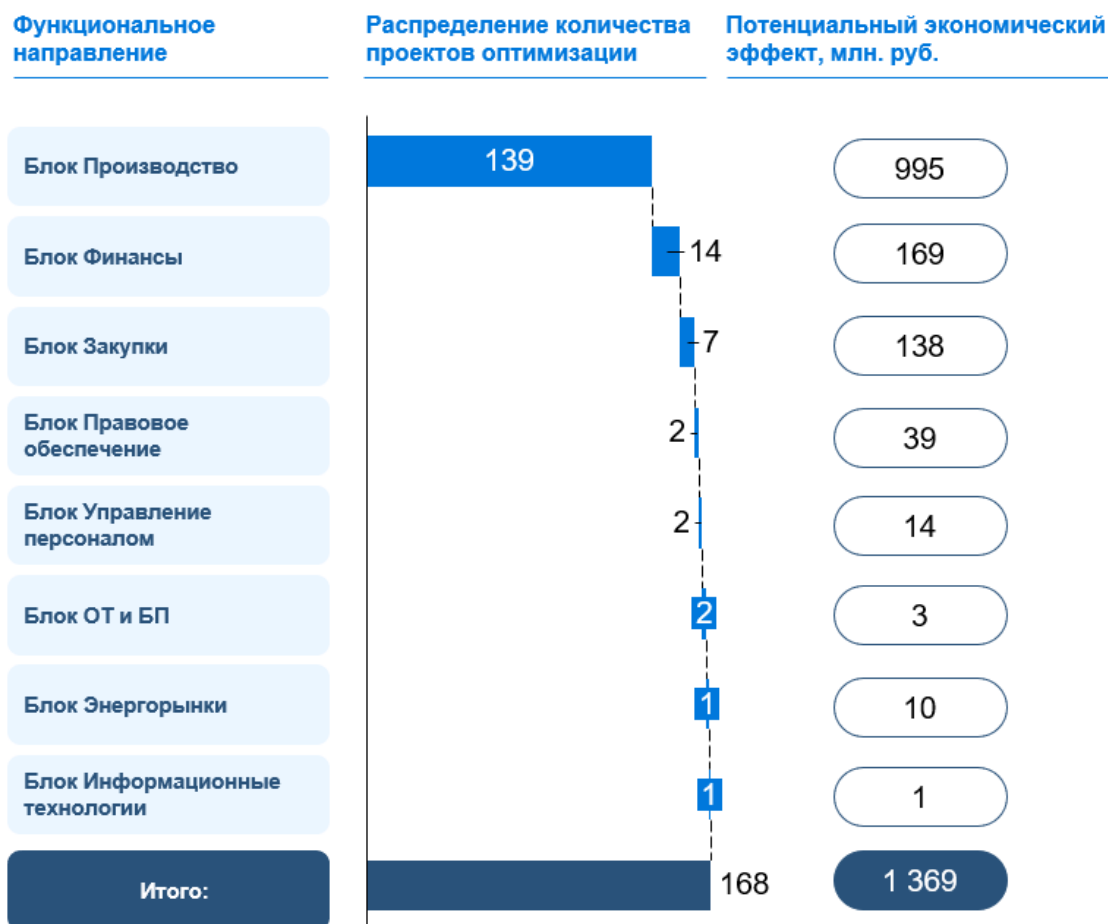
| Функциональное направление | Распределение количества проектов оптимизации | Потенциальный экономический эффект, млн. руб. |
|---|---|---|
| Блок Производство | 139 | 995 |
| Блок Финансы | 14 | 169 |
| Блок Закупки | 7 | 138 |
| Блок Правовое обеспечение | 2 | 39 |
| Блок Управление персоналом | 2 | 14 |
| Блок ОТ и БП | 2 | 3 |
| Блок Энергорынки | 1 | 10 |
| Блок Информационные технологии | 1 | 1 |
| Итого: | 168 | 1 369 |